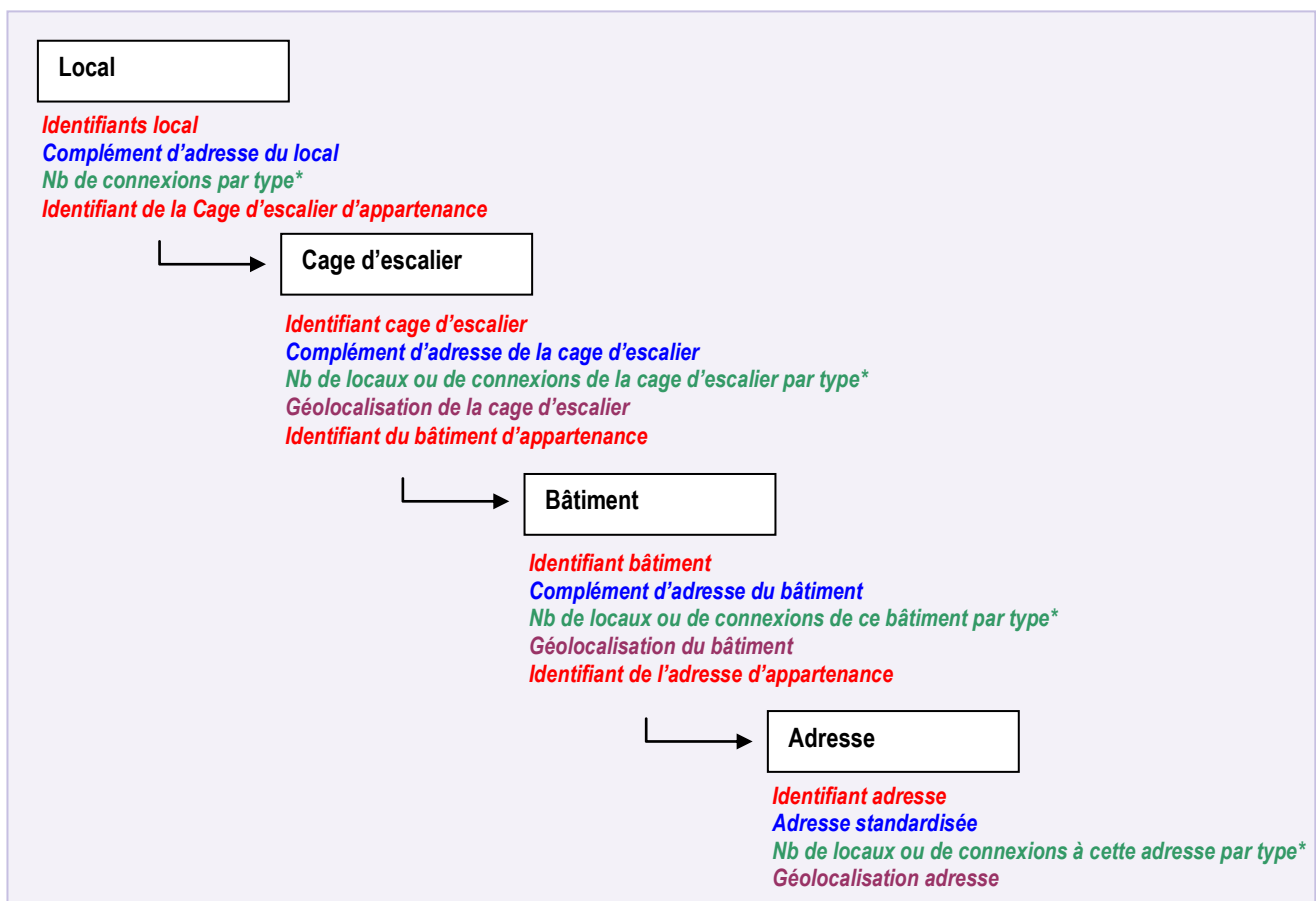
Local

Identifiants local
Complément d'adresse du local
Nb de connexions par type*
Identifiant de la Cage d'escalier d'appartenance

Cage d'escalier

Identifiant cage d'escalier
Complément d'adresse de la cage d'escalier
Nb de locaux ou de connexions de la cage d'escalier par type*
Géolocalisation de la cage d'escalier
Identifiant du bâtiment d'appartenance

Bâtiment

Identifiant bâtiment
Complément d'adresse du bâtiment
Nb de locaux ou de connexions de ce bâtiment par type*
Géolocalisation du bâtiment
Identifiant de l'adresse d'appartenance

Adresse

Identifiant adresse
Adresse standardisée
Nb de locaux ou de connexions à cette adresse par type*
Géolocalisation adresse